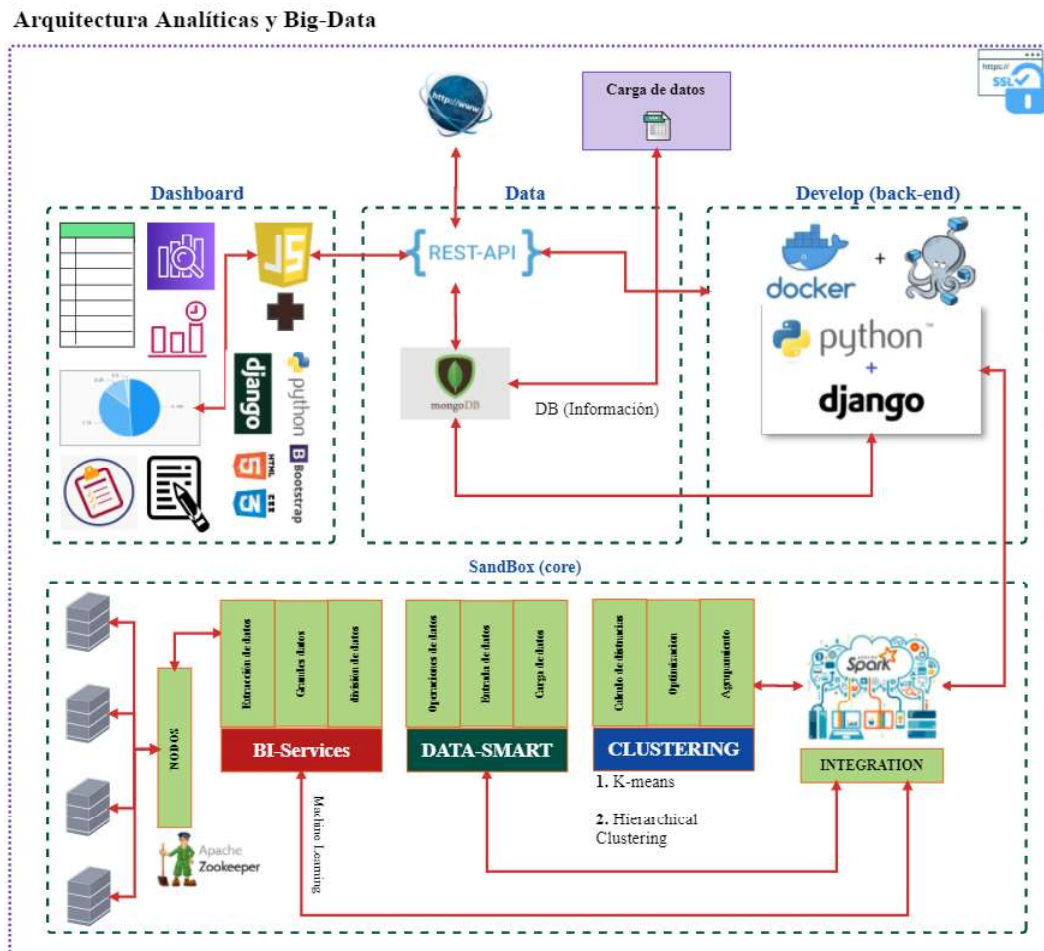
Arquitectura Analíticas y Big-Data

https://
SSL

http://www.

Carga de datos

Dashboard

Data

Develop (back-end)

REST-API

docker +

python

+

django

django

python

HTML

CSS

Bootstrap

mongoDB

DB (Información)

SandBox (core)

NODOS

Apache Zookeeper

Extracción de datos

Grandes datos

división de datos

BI-Services

Operaciones de datos

Entrada de datos

Carga de datos

DATA-SMART

Calculo de distancias

Optimizacion

Agrupamiento

CLUSTERING

1. K-means

2. Hierarchical Clustering

Spark

INTEGRATION

Machine Learning